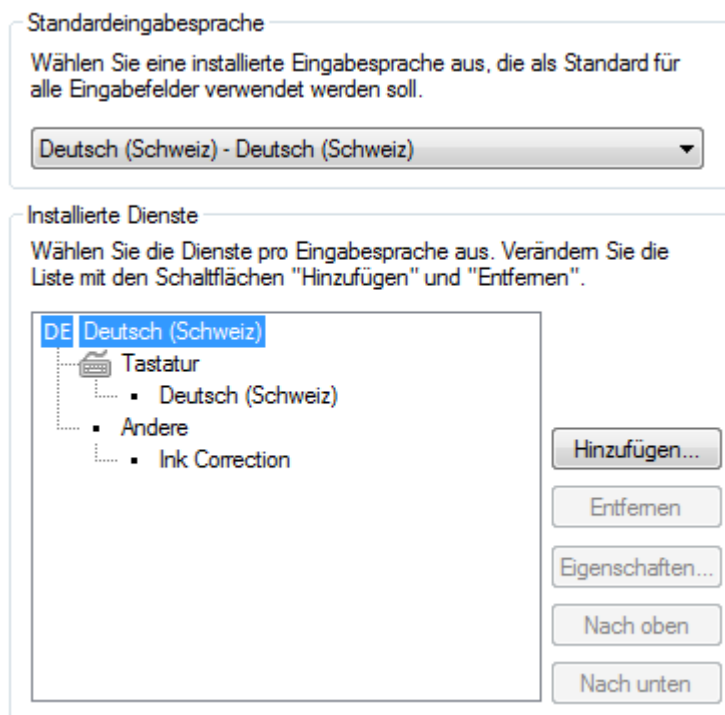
Standardeingabesprache

Wählen Sie eine installierte Eingabesprache aus, die als Standard für alle Eingabefelder verwendet werden soll.

Deutsch (Schweiz) - Deutsch (Schweiz)

Installierte Dienste

Wählen Sie die Dienste pro Eingabesprache aus. Verändern Sie die Liste mit den Schaltflächen "Hinzufügen" und "Entfernen".

DE Deutsch (Schweiz)
Tastatur
Deutsch (Schweiz)
Andere
Ink Correction

Hinzufügen...
Entfernen
Eigenschaften...
Nach oben
Nach unten